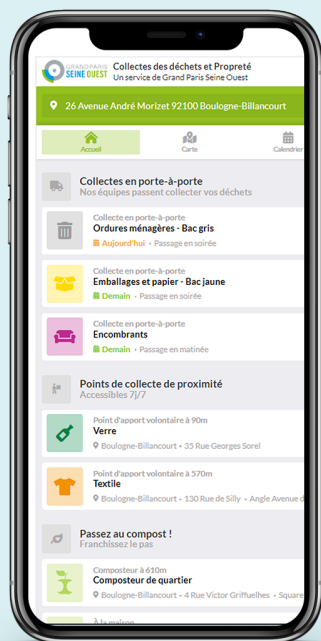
GRAND PARIS SEINE OUEST
Collectes des déchets et Propreté
Un service de Grand Paris Seine Ouest

26 Avenue André Morizet 92100 Boulogne-Billancourt

Accueil
Carte
Calendrier

Collectes en porte-à-porte
Nos équipes passent collecter vos déchets

Collecte en porte-à-porte
Ordures ménagères - Bac gris
Aujourd'hui · Passage en soirée

Collecte en porte-à-porte
Emballages et papier - Bac jaune
Demain · Passage en soirée

Collecte en porte-à-porte
Encombrants
Demain · Passage en matinée

Points de collecte de proximité
Accessibles 7j/7

Point d'apport volontaire à 90m
Verre
Boulogne-Billancourt • 35 Rue Georges Sorel

Point d'apport volontaire à 570m
Textile
Boulogne-Billancourt • 130 Rue de Silly · Angle Avenue d

Passez au compost !
Franchissez le pas

Composteur à 610m
Composteur de quartier
Boulogne-Billancourt • 4 Rue Victor Griffuelhes • Square

À la maison